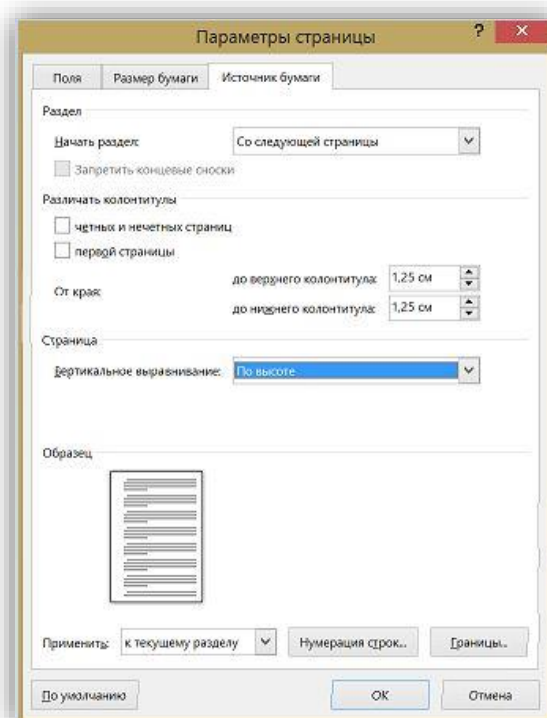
Параметры страницы

?

Поля | Размер бумаги | Источник бумаги

Раздел

Начать раздел: Со следующей страницы

Запретить концевые сноски

Различать колонтитулы

четных и нечетных страниц

первой страницы

От края:

до верхнего колонтитула: 1,25 см

до нижнего колонтитула: 1,25 см

Страница

Вертикальное выравнивание: По высоте

Образец

Применить: к текущему разделу

Нумерация строк...

Границы...

По умолчанию

ОК

Отмена